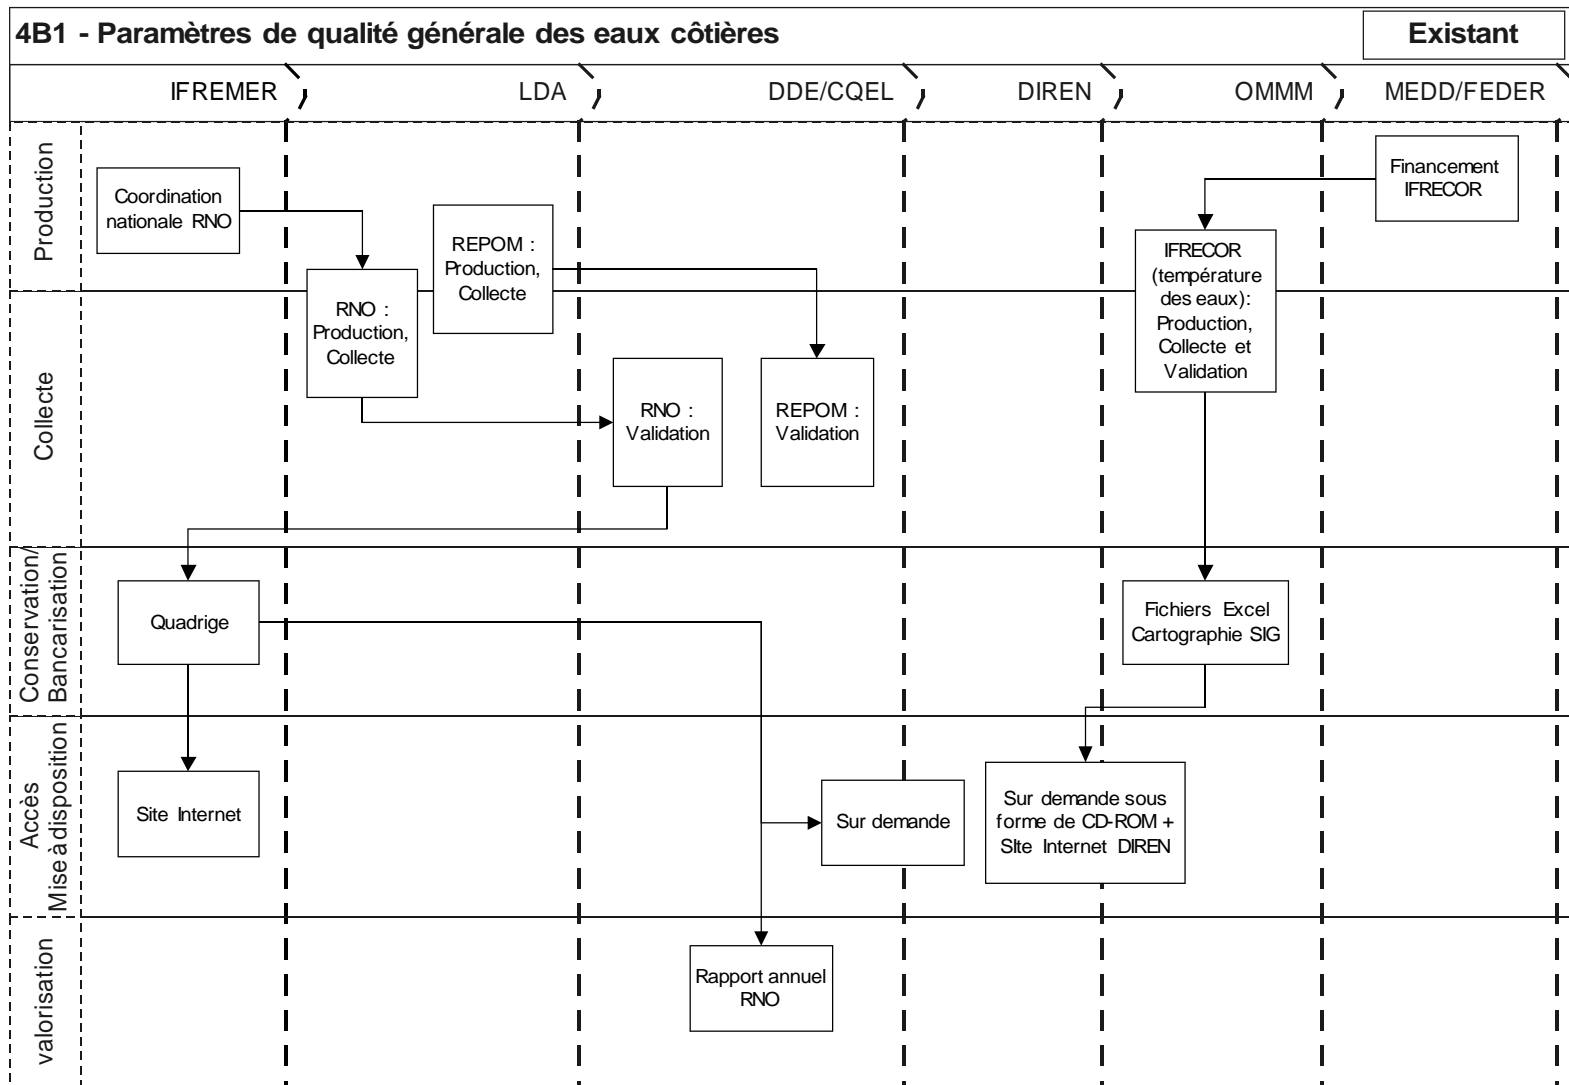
4B1 - Paramètres de qualité générale des eaux côtières

Existant

IFREMER

LDA

DDE/CQEL

DIREN

OMMM

MEDD/FEDER

Production

Coordination nationale RNO

REPOM : Production, Collecte

Financement IFRECOR

IFRECOR (température des eaux): Production, Collecte et Validation

RNO : Production, Collecte

Collecte

RNO : Validation

REPOM : Validation

Conservation/ Bancarisation

Quadrige

Fichiers Excel Cartographie SIG

Accès Mise à disposition

Site Internet

Sur demande

Sur demande sous forme de CD-ROM + SIte Internet DIREN

valorisation

Rapport annuel RNO